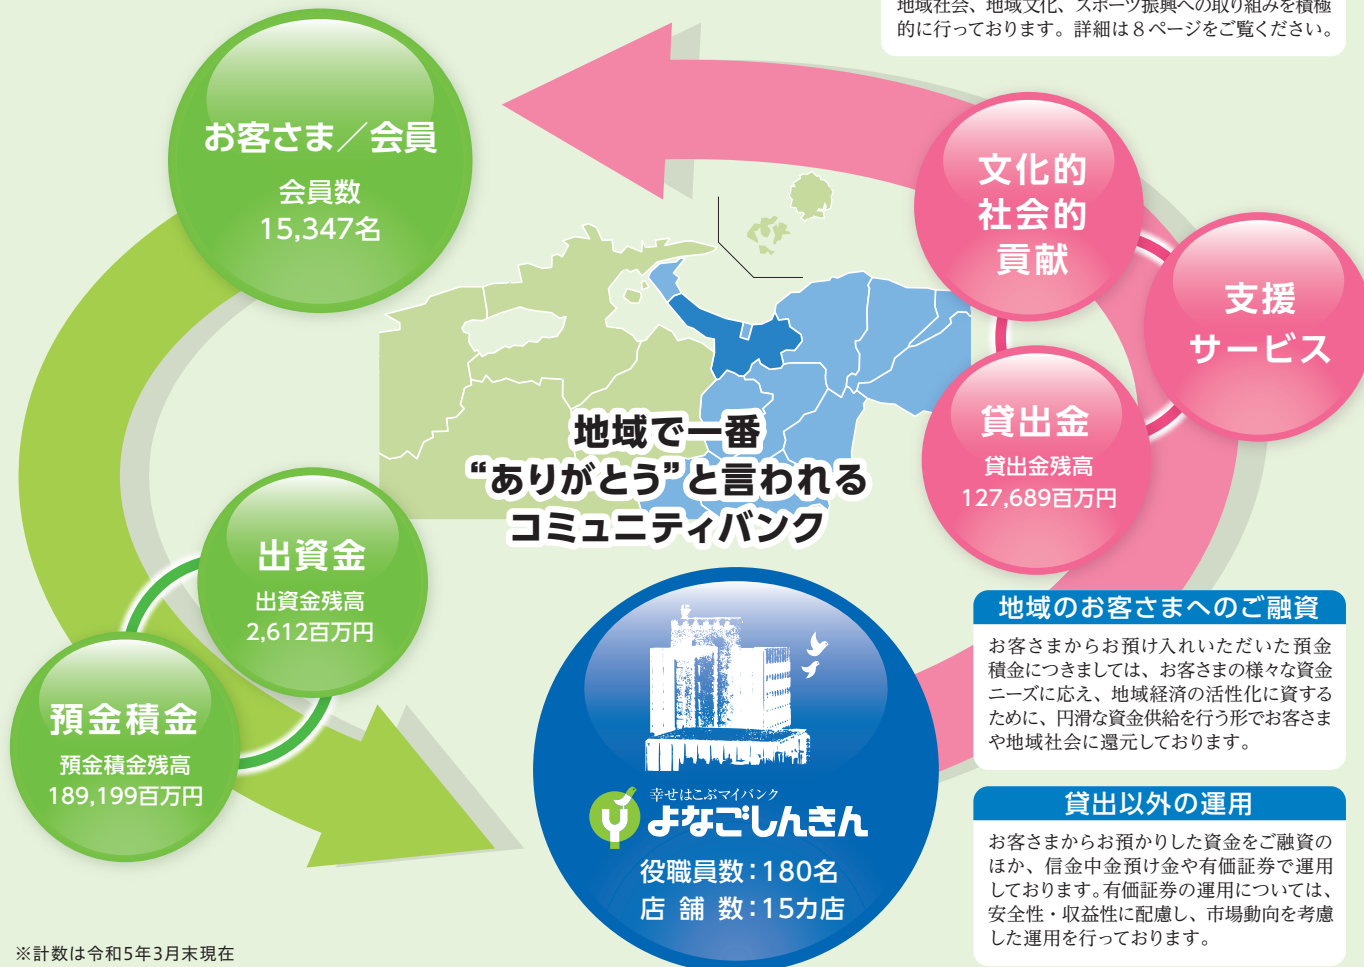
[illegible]地域社会、地域文化、スポーツ振興への取り組みを積極的に行っております。詳細は８ページをご覧ください。

お客さま／会員
会員数
15,347名

文化的
社会的
貢献

支援
サービス

貸出金
貸出金残高
127,689百万円

地域で一番
“ありがとう”と言われる
コミュニティバンク

出資金
出資金残高
2,612百万円

預金積金
預金積金残高
189,199百万円

幸せはこぶマイバンク
よなごしんきん
役職員数：180名
店 舗 数：15カ店

地域のお客さまへのご融資
お客さまからお預け入れいただいた預金積金につきましては、お客さまの様々な資金ニーズに応え、地域経済の活性化に資するために、円滑な資金供給を行う形でお客さまや地域社会に還元しております。

貸出以外の運用
お客さまからお預かりした資金をご融資のほか、信金中金預け金や有価証券で運用しております。有価証券の運用については、安全性・収益性に配慮し、市場動向を考慮した運用を行っております。

※計数は令和5年3月末現在